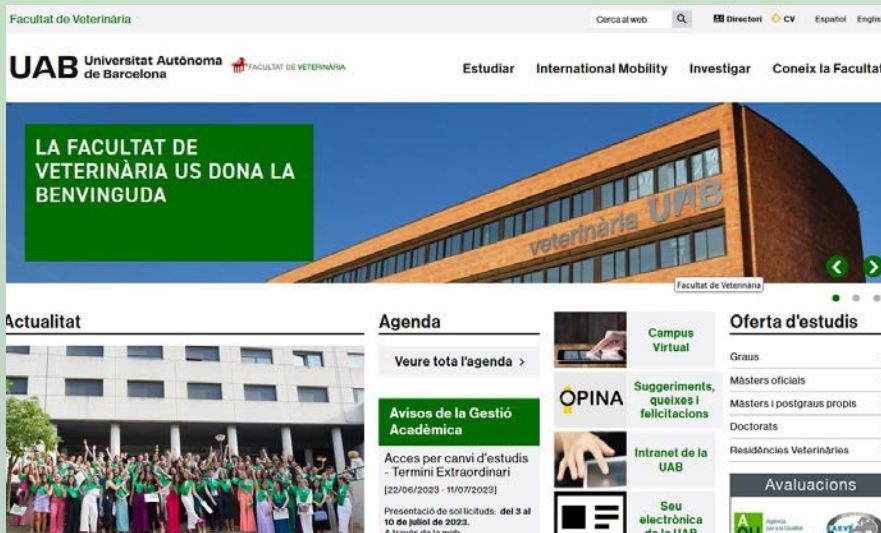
Facultat de Veterinària

Cerca al web

Directori CV Español English

UAB Universitat Autònoma de Barcelona FACULTAT DE VETERINÀRIA

Estudiar International Mobility Investigar Coneix la Facultat

LA FACULTAT DE VETERINÀRIA US DONA LA BENVINGUDA

veterinària UAB

Facultat de Veterinària

Actualitat

Agenda

Veure tota l'agenda >

Avisos de la Gestió Acadèmica

Acces per canvi d'estudis - Termini Extraordinari

[22/06/2023 - 11/07/2023]

Presentació de sol·licituds: del 3 al 10 de juliol de 2023.

A través de la web:

Campus Virtual

OPINA

Suggeriments, queixes i felicitacions

Intranet de la UAB

Seu electrònica de la UAB

Oferta d'estudis

Graus

Màsters oficials

Màsters i postgraus propis

Doctorats

Residències Veterinàries

Avaluacions

Agència per a la Qualitat

EAEVE